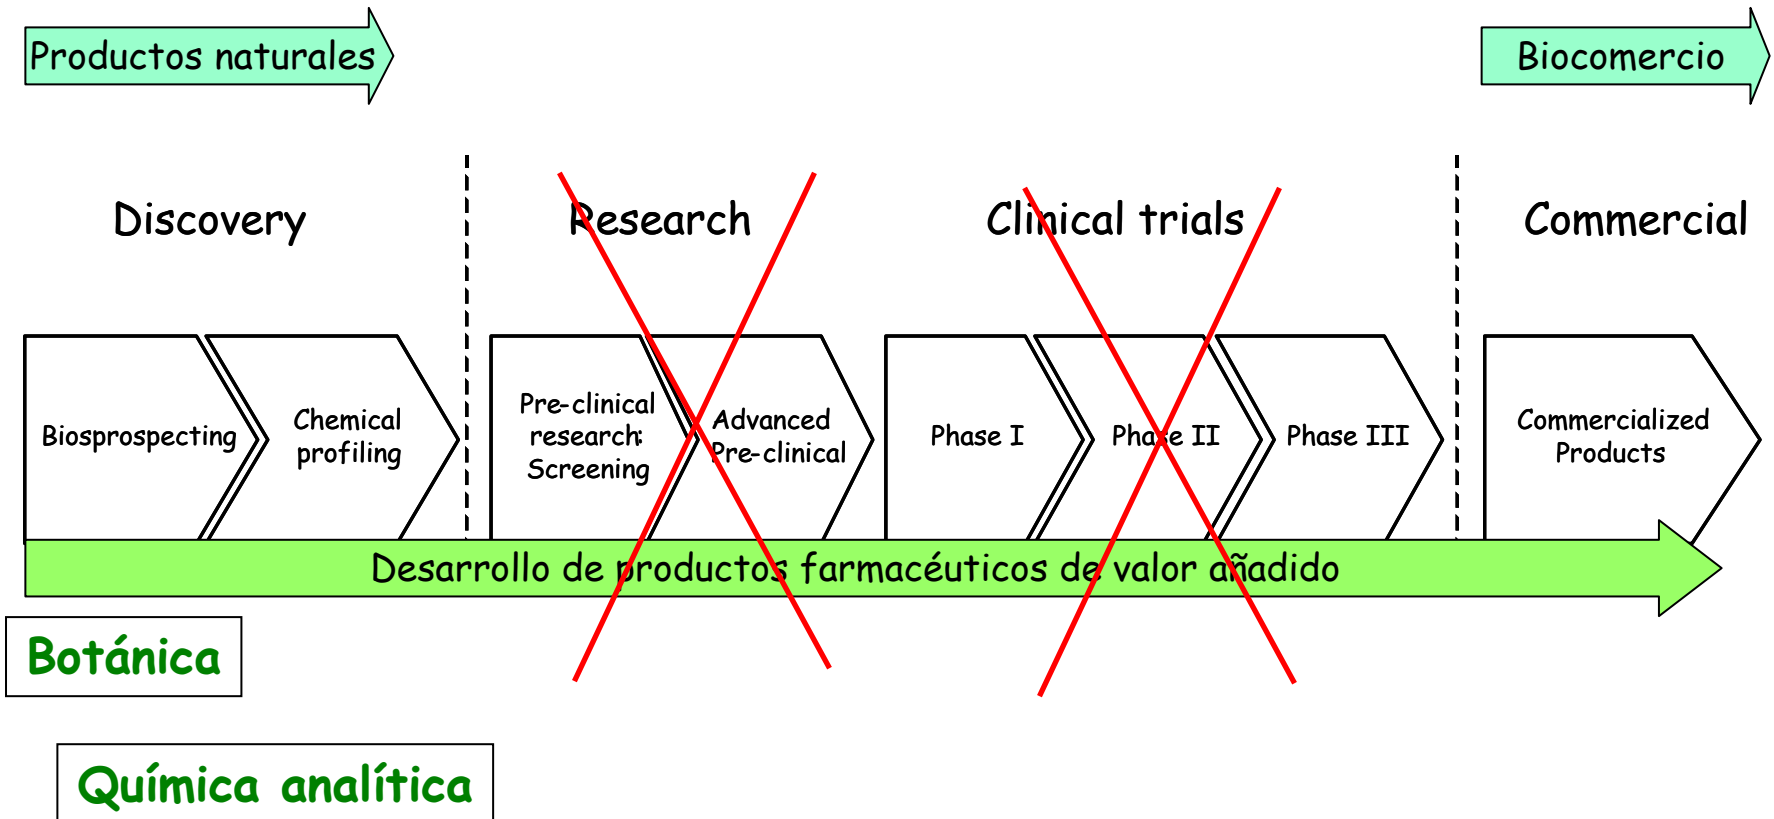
Productos naturales

Biocomercio

Discovery

Research

Clinical trials

Commercial

Biosprospecting

Chemical profiling

Pre-clinical research: Screening

Advanced Pre-clinical

Phase I

Phase II

Phase III

Commercialized Products

Desarrollo de productos farmacéuticos de valor añadido

Botánica

Química analítica